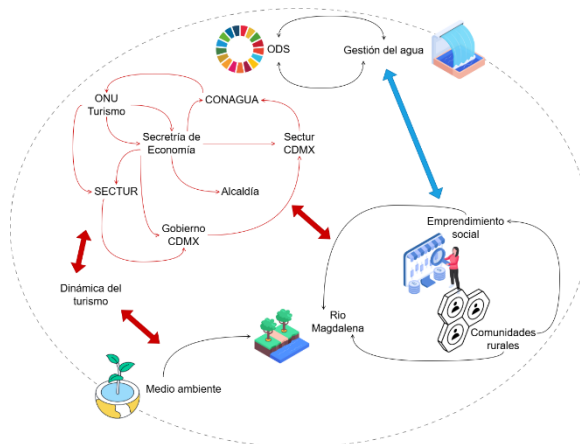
ODS

Gestión del agua

CONAGUA

ONU Turismo

Secretaría de Economía

Sectur CDMX

SECTUR

Alcaldía

Gobierno CDMX

Emprendimiento social

Dinámica del turismo

Rio Magdalena

Comunidades rurales

Medio ambiente